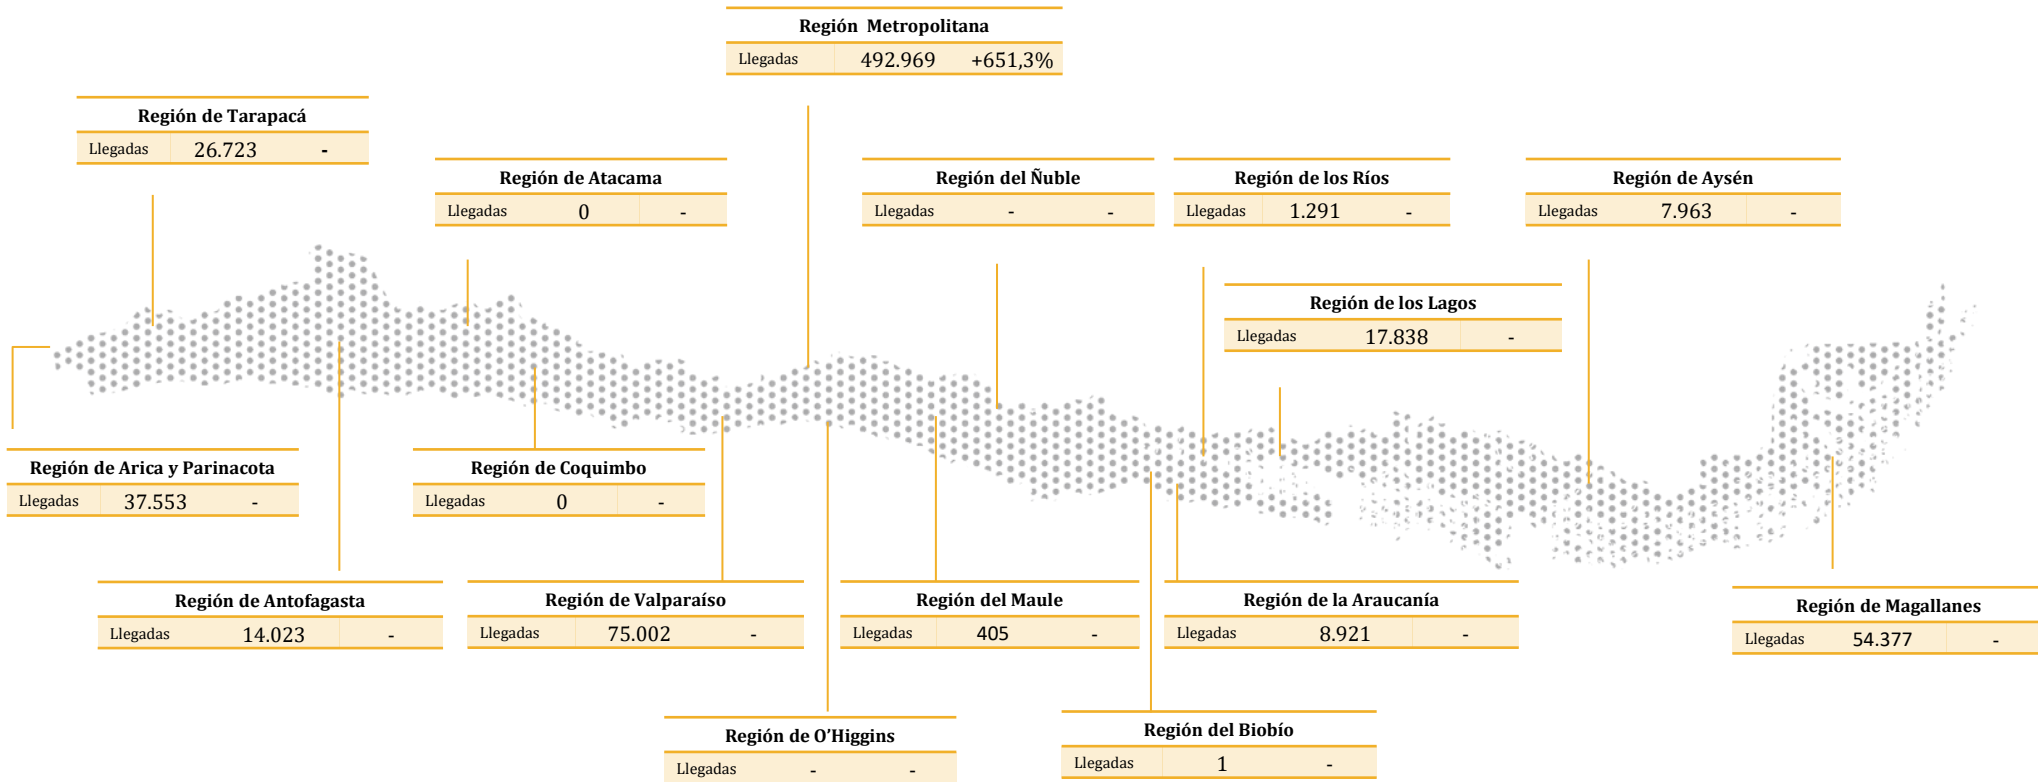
Región Metropolitana

| Llegadas | 492.969 | +651,3% |
|---|---|---|

Región de Tarapacá

| Llegadas | 26.723 | - |
|---|---|---|

Región de Atacama

| Llegadas | 0 | - |
|---|---|---|

Región del Ñuble

| Llegadas | - | - |
|---|---|---|

Región de los Ríos

| Llegadas | 1.291 | - |
|---|---|---|

Región de Aysén

| Llegadas | 7.963 | - |
|---|---|---|

Región de los Lagos

| Llegadas | 17.838 | - |
|---|---|---|

Región de Arica y Parinacota

| Llegadas | 37.553 | - |
|---|---|---|

Región de Coquimbo

| Llegadas | 0 | - |
|---|---|---|

Región de Antofagasta

| Llegadas | 14.023 | - |
|---|---|---|

Región de Valparaíso

| Llegadas | 75.002 | - |
|---|---|---|

Región del Maule

| Llegadas | 405 | - |
|---|---|---|

Región de la Araucanía

| Llegadas | 8.921 | - |
|---|---|---|

Región de Magallanes

| Llegadas | 54.377 | - |
|---|---|---|

Región de O'Higgins

| Llegadas | - | - |
|---|---|---|

Región del Biobío

| Llegadas | 1 | - |
|---|---|---|